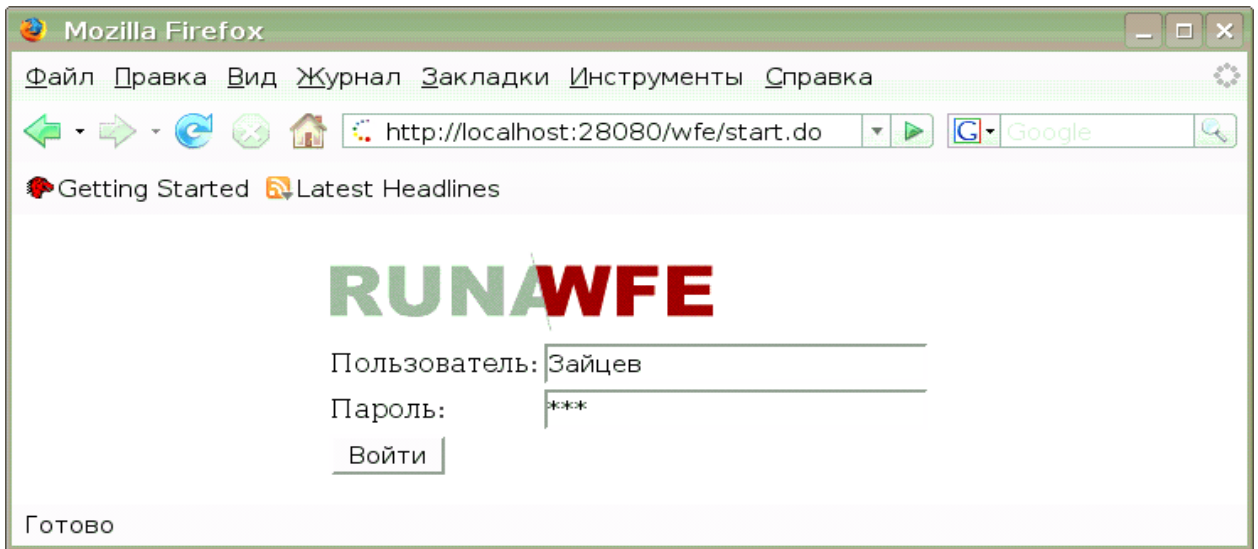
Mozilla Firefox

Файл Правка Вид Журнал Закладки Инструменты Справка

http://localhost:28080/wfe/start.do

Google

Getting Started Latest Headlines

RUNAWFE

Пользователь: Зайцев

Пароль: ***

Войти

Готово